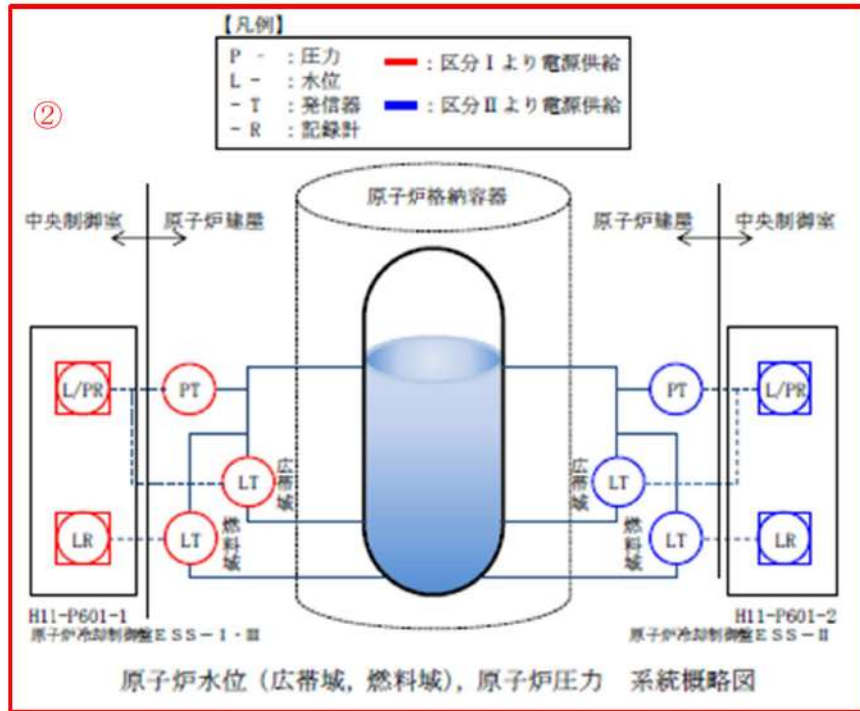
【凡例】

P - ：圧力
L - ：水位
- T ：発信器
- R ：記録計

：区分Ⅰより電源供給
：区分Ⅱより電源供給

②

中央制御室　原子炉建屋

原子炉格納容器

原子炉建屋　中央制御室

L/PR
PT
LT
広帯域
LR
LT
燃料域

PT
L/PR
LT
広帯域
LT
燃料域
LR

H11-P601-1
原子炉冷却制御盤ＥＳＳ－Ⅰ・Ⅲ

H11-P601-2
原子炉冷却制御盤ＥＳＳ－Ⅱ

原子炉水位（広帯域，燃料域），原子炉圧力　系統概略図